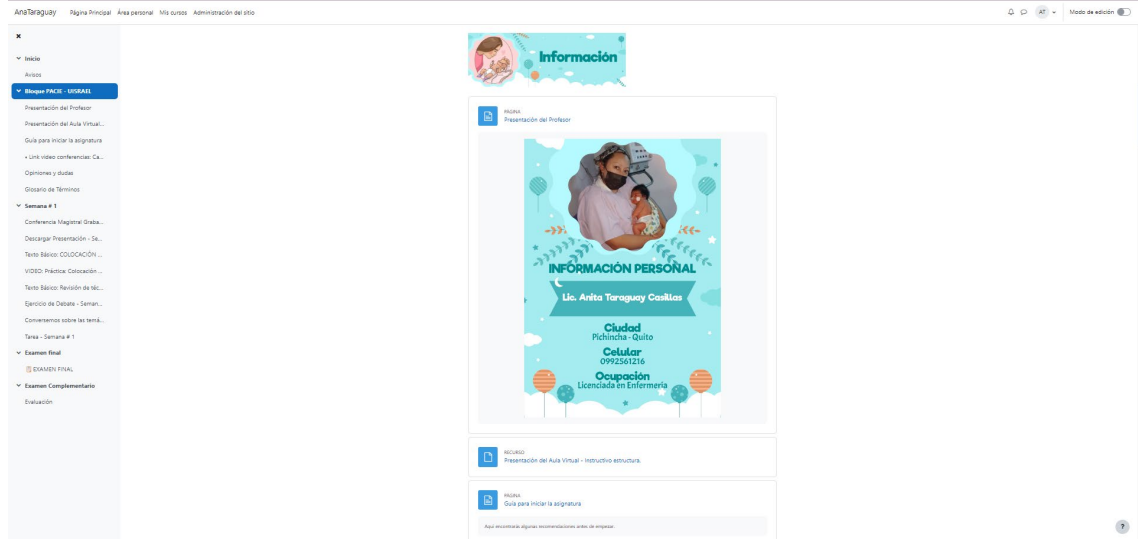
AnaTaraguay Página Principal Área personal Mis cursos Administración del sitio

AT Modo de edición

×

Inicio
Avisos
Bloque PACIE - UISRAEL
Presentación del Profesor
Presentación del Aula Virtual...
Guía para iniciar la asignatura
+ Link video conferencias: Ca...
Opiniones y dudas
Glosario de Términos
Semana # 1
Conferencia Magistral Graba...
Descargar Presentación - Se...
Texto Básico: COLOCACIÓN ...
VIDEO: Práctica: Colocación ...
Texto Básico: Revisión de téc...
Ejercicio de Debate - Seman...
Conversemos sobre las temá...
Tarea - Semana # 1
Examen final
EXAMEN FINAL
Examen Complementario
Evaluación

Información

PÁGINA
Presentación del Profesor

INFORMACIÓN PERSONAL
Lic. Anita Taraguay Casillas
Ciudad
Pichincha - Quito
Celular
0992561216
Ocupación
Licenciada en Enfermería

RECURSO
Presentación del Aula Virtual - instructivo estructura.

PÁGINA
Guía para iniciar la asignatura

Aquí encontrarás algunas recomendaciones antes de empezar.

?